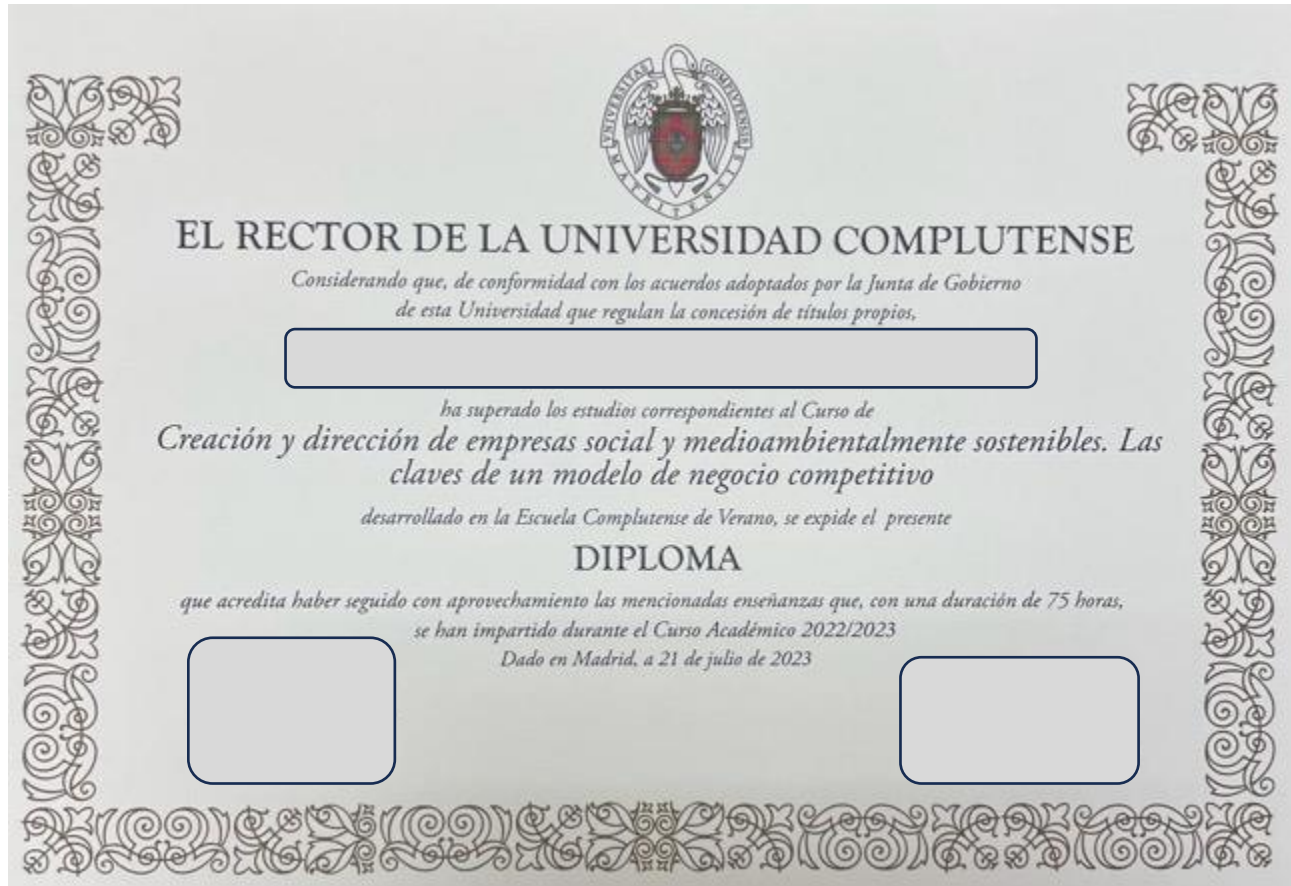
UNIVERSITAS COMPLUTENSIS MATRITENSIS

EL RECTOR DE LA UNIVERSIDAD COMPLUTENSE

Considerando que, de conformidad con los acuerdos adoptados por la Junta de Gobierno de esta Universidad que regulan la concesión de títulos propios,

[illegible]

ha superado los estudios correspondientes al Curso de

Creación y dirección de empresas social y medioambientalmente sostenibles. Las claves de un modelo de negocio competitivo

desarrollado en la Escuela Complutense de Verano, se expide el presente

DIPLOMA

que acredita haber seguido con aprovechamiento las mencionadas enseñanzas que, con una duración de 75 horas, se han impartido durante el Curso Académico 2022/2023

Dado en Madrid, a 21 de julio de 2023

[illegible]

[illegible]